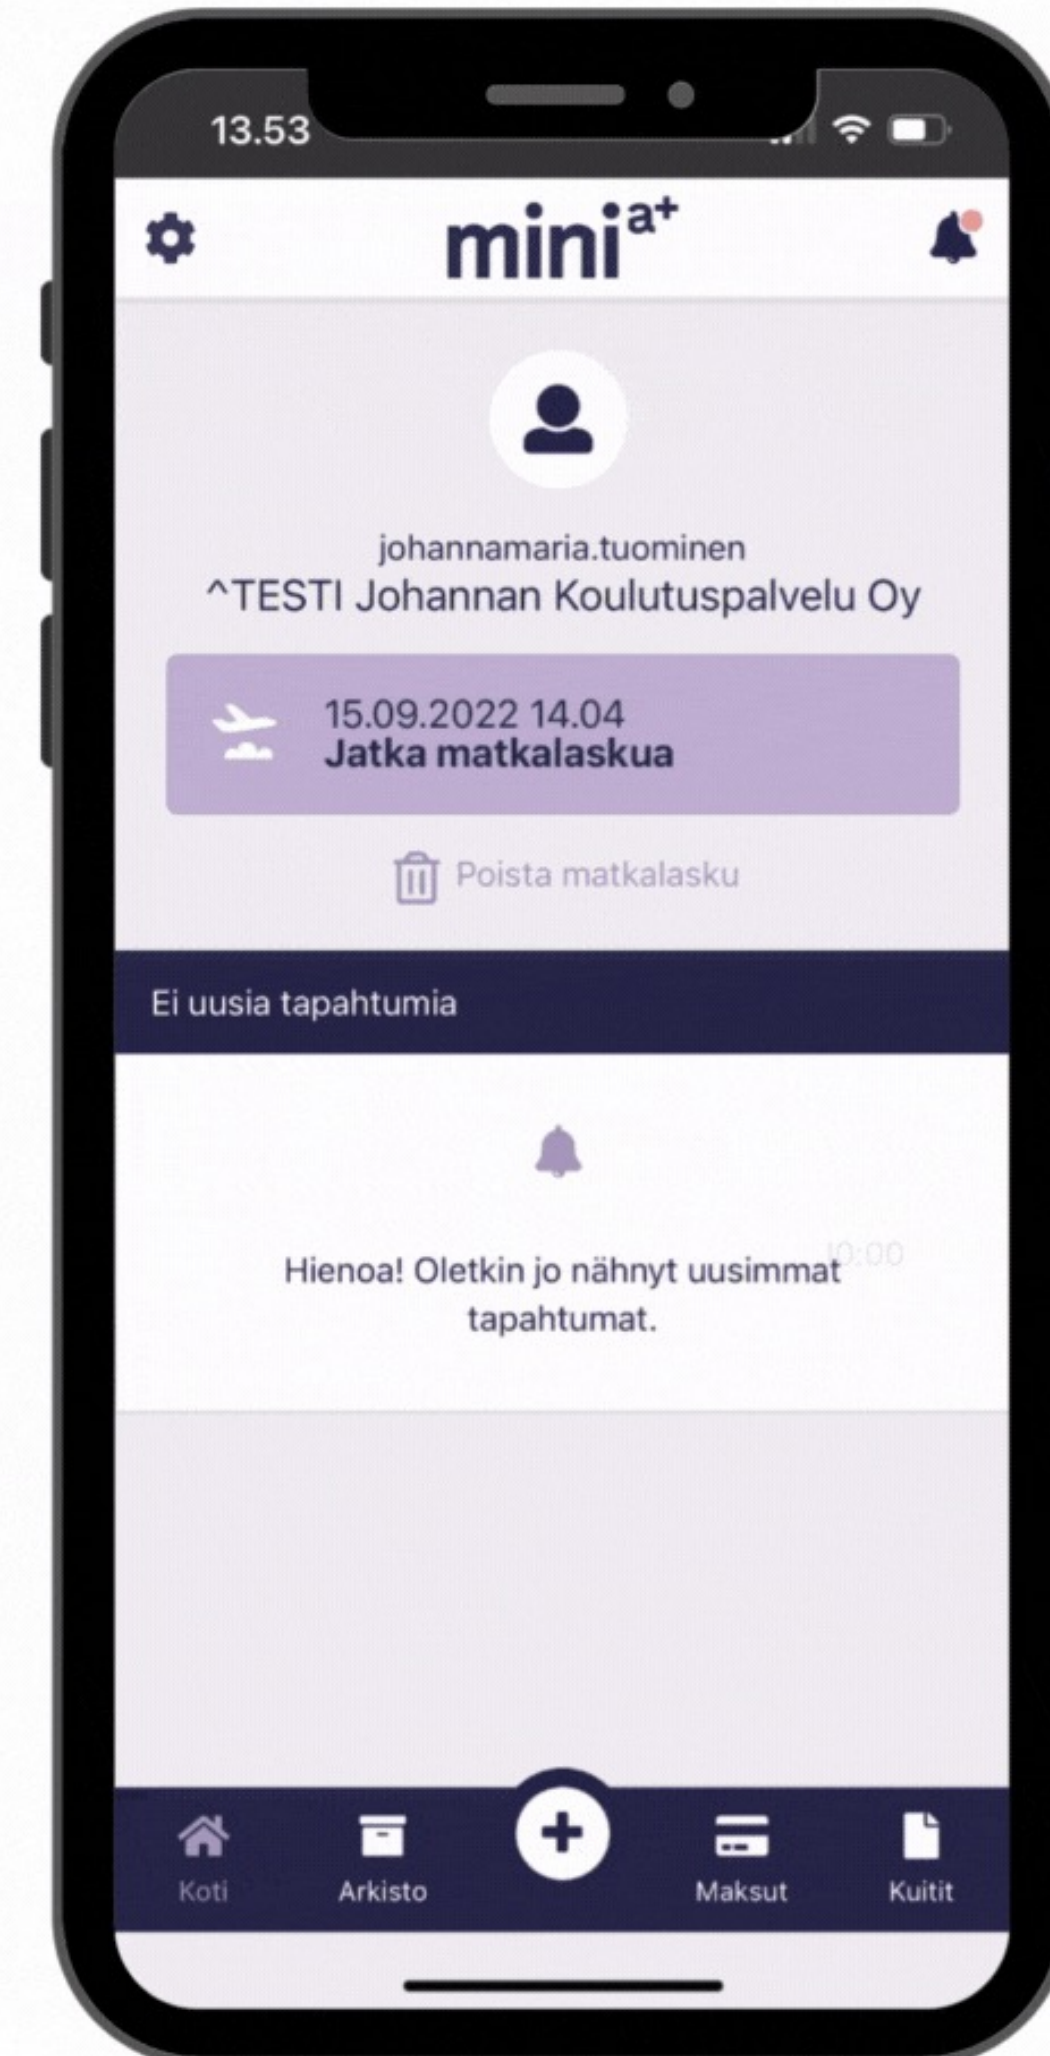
13.53

mini$^{a+}$

johannamaria.tuominen
^TESTI Johannan Koulutuspalvelu Oy

15.09.2022 14.04
Jatka matkalaskua

Poista matkalasku

Ei uusia tapahtumia

10:00

Hienoa! Oletkin jo nähnyt uusimmat tapahtumat.

Koti
Arkisto
Maksut
Kuitit